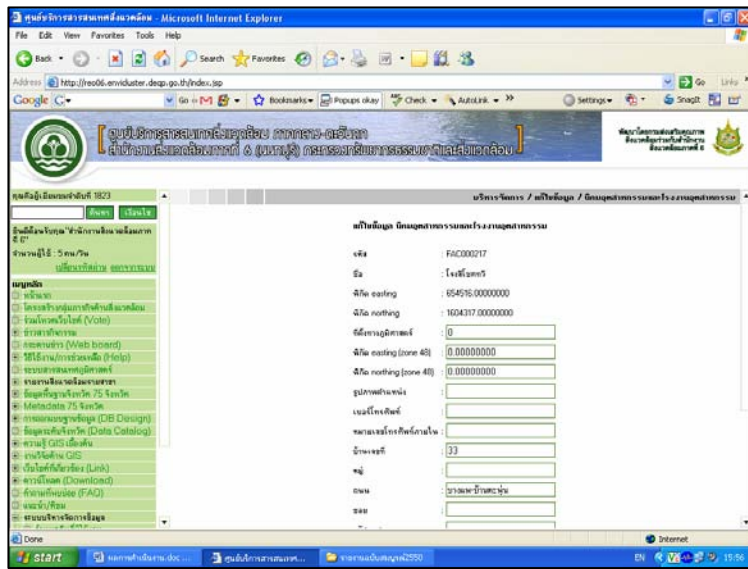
ศูนย์บริการสารสนเทศสิ่งแวดล้อม - Microsoft Internet Explorer

File Edit View Favorites Tools Help

Back Search Favorites

Address http://reo06.envicluster.deqp.go.th/index.jsp

Go Links

Google G- Go Bookmarks Popups okay Check AutoLink Settings Snagit

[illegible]

คุณคือผู้เยี่ยมชมลำดับที่ 1823

ค้นหา เรียนไว

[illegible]

จำนวนผู้ใช้ : 5 คน/วัน

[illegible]

เมนูหลัก

หน้าแรก

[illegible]

ร่วมโหวตเว็บไซต์ (Vote)

ข่าวสารกิจกรรม

กระดานข่าว (Web board)

วิธีใช้งาน/การช่วยเหลือ (Help)

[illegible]

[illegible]

ข้อมูลพื้นฐานจังหวัด 75 จังหวัด

Metadata 75 จังหวัด

การออกแบบฐานข้อมูล (DB Design)

ข้อมูลระดับจังหวัด (Data Catalog)

ความรู้ GIS เบื้องต้น

งานวิจัยด้าน GIS

เว็บไซต์ที่เกี่ยวข้อง (Link)

ดาวน์โหลด (Download)

คำถามที่พบบ่อย (FAQ)

แนะนำ/ติชม

ระบบบริหารจัดการข้อมูล

บริหารจัดการ / แก้ไขข้อมูล / นิคมอุตสาหกรรมและโรงงานอุตสาหกรรม

แก้ไขข้อมูล นิคมอุตสาหกรรมและโรงงานอุตสาหกรรม

| | |
|---|---|
| รหัส | : FAC000217 |
| ชื่อ | : โรงสีโชคดี |
| พิกัด easting | : 654516.00000000 |
| พิกัด northing | : 1604317.00000000 |
| ที่ตั้งทางภูมิศาสตร์ | : 0 |
| พิกัด easting (zone 48) | : 0.00000000 |
| พิกัด northing (zone 48) | : 0.00000000 |
| รูปภาพตำแหน่ง | : |
| เบอร์โทรศัพท์ | : |
| หมายเลขโทรศัพท์ภายใน | : |
| บ้านเลขที่ | : 33 |
| หมู่ | : |
| ถนน | : บางพระ-บ้านพระพุ่น |
| ซอย | : |

Done

Internet

start

EN 15:56